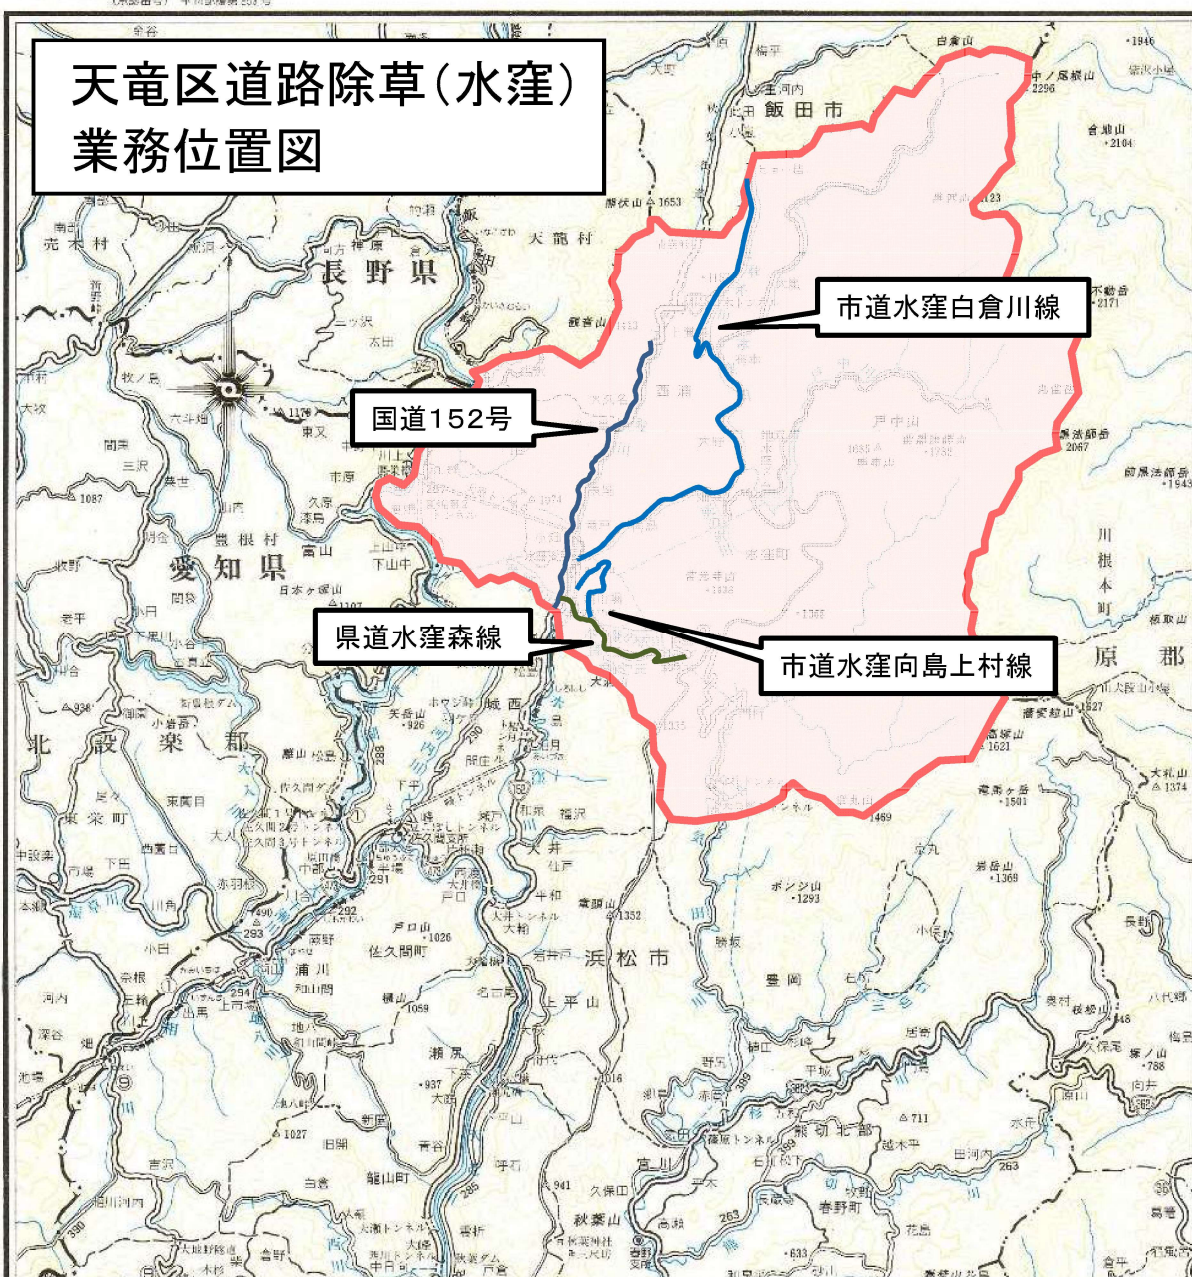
天竜区道路除草(水窪)
業務位置図

市道水窪白倉川線

国道152号

県道水窪森線

市道水窪向島上村線

飯田市
長野県
天龍村
愛知県
北設楽郡
浜松市
豊根村
佐久間町
白倉山
中ノ尾根山
2296
合地山
2104
不動岳
2171
常光寺山
1653
麒麟山
戸中山
黒法師岳
2067
前黒法師岳
1943
川根本町
榛原郡
高塚山
1621
竜馬ヶ岳
1501
岩岳山
1369
大札山
1374
天竜市
春野町
熊切
水窪町
西浦
大井
福沢
浦川
龍山町
瀬尻
秋葉山
豊岡
1087
1176
1107
926
938
1026
1059
937
1027
1352
1293
1366
1469
1527
1946
2104
2123
788
633
941
711
263
285
291
292
293
1016